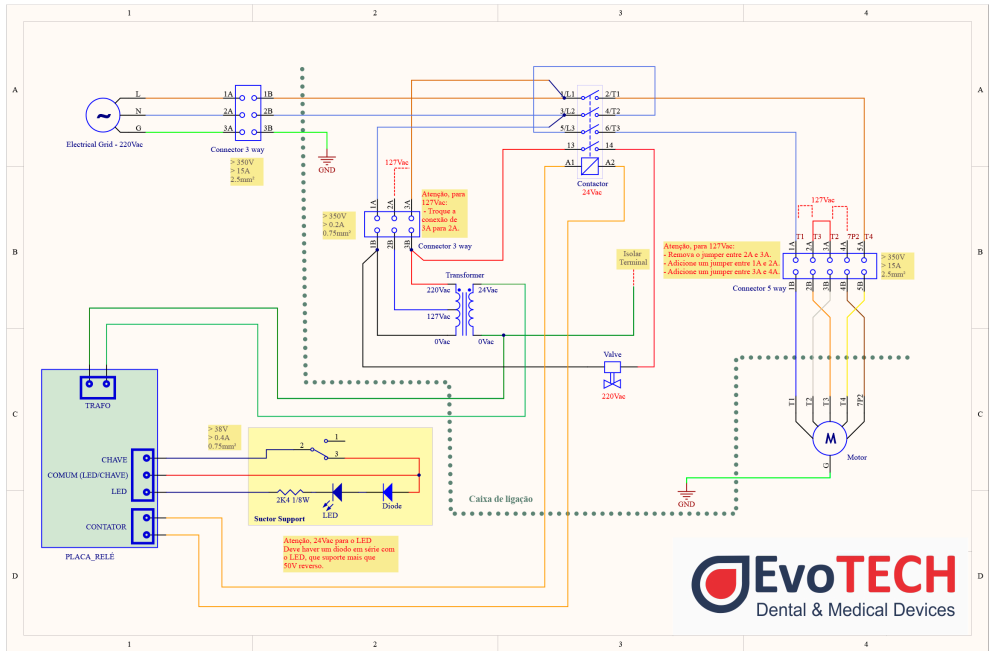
1 2 3 4

A B C D

Electrical Grid - 220Vac

L
N
G

1A 1B
2A 2B
3A 3B

Connector 3 way

> 350V
> 15A
2.5mm²

GND

127Vac

1A 2A 3A
1B 2B 3B

Connector 3 way

> 350V
> 0.2A
0.75mm²

Atenção, para 127Vac:
- Troque a conexão de 3A para 2A.

1/L1 2/T1
3/L2 4/T2
5/L3 6/T3
13 14
A1 A2

Contactor
24Vac

Isolar Terminal

Transformer
220Vac 24Vac
127Vac
0Vac 0Vac

Valve
220Vac

Atenção, para 127Vac:
- Remova o jumper entre 2A e 3A.
- Adicione um jumper entre 1A e 2A.
- Adicione um jumper entre 3A e 4A.

127Vac

T1 T3 T2 7P2 T4
1A 2A 3A 4A 5A
1B 2B 3B 4B 5B

> 350V
> 15A
2.5mm²

Connector 5 way

T1 T2 T3 T4 7P2

M

G

Motor

GND

TRAFO

CHAVE
COMUM (LED/CHAVE)
LED

CONTATOR

PLACA_RELÉ

> 38V
> 0.4A
0.75mm²

2 1 3

2K4 1/8W

LED Diode

Suctor Support

Caixa de ligação

Atenção, 24Vac para o LED
Deve haver um diodo em série com o LED, que suporte mais que 50V reverso.

EvoTECH
Dental & Medical Devices